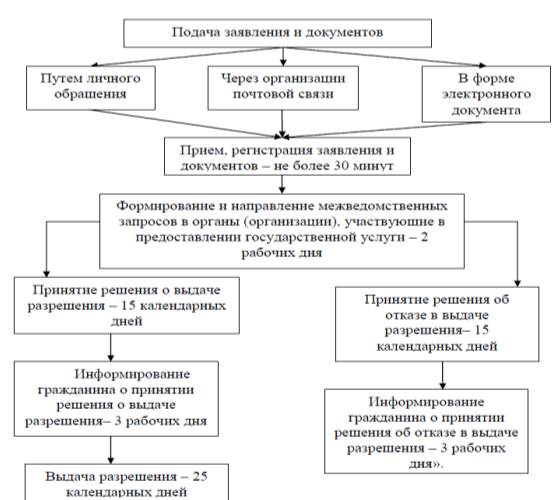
Подача заявления и документов

Путем личного обращения

Через организации почтовой связи

В форме электронного документа

Прием, регистрация заявления и документов – не более 30 минут

Формирование и направление межведомственных запросов в органы (организации), участвующие в предоставлении государственной услуги – 2 рабочих дня

Принятие решения о выдаче разрешения – 15 календарных дней

Информирование гражданина о принятии решения о выдаче разрешения– 3 рабочих дня

Выдача разрешения – 25 календарных дней

Принятие решения об отказе в выдаче разрешения– 15 календарных дней

Информирование гражданина о принятии решения об отказе в выдаче разрешения – 3 рабочих дня».